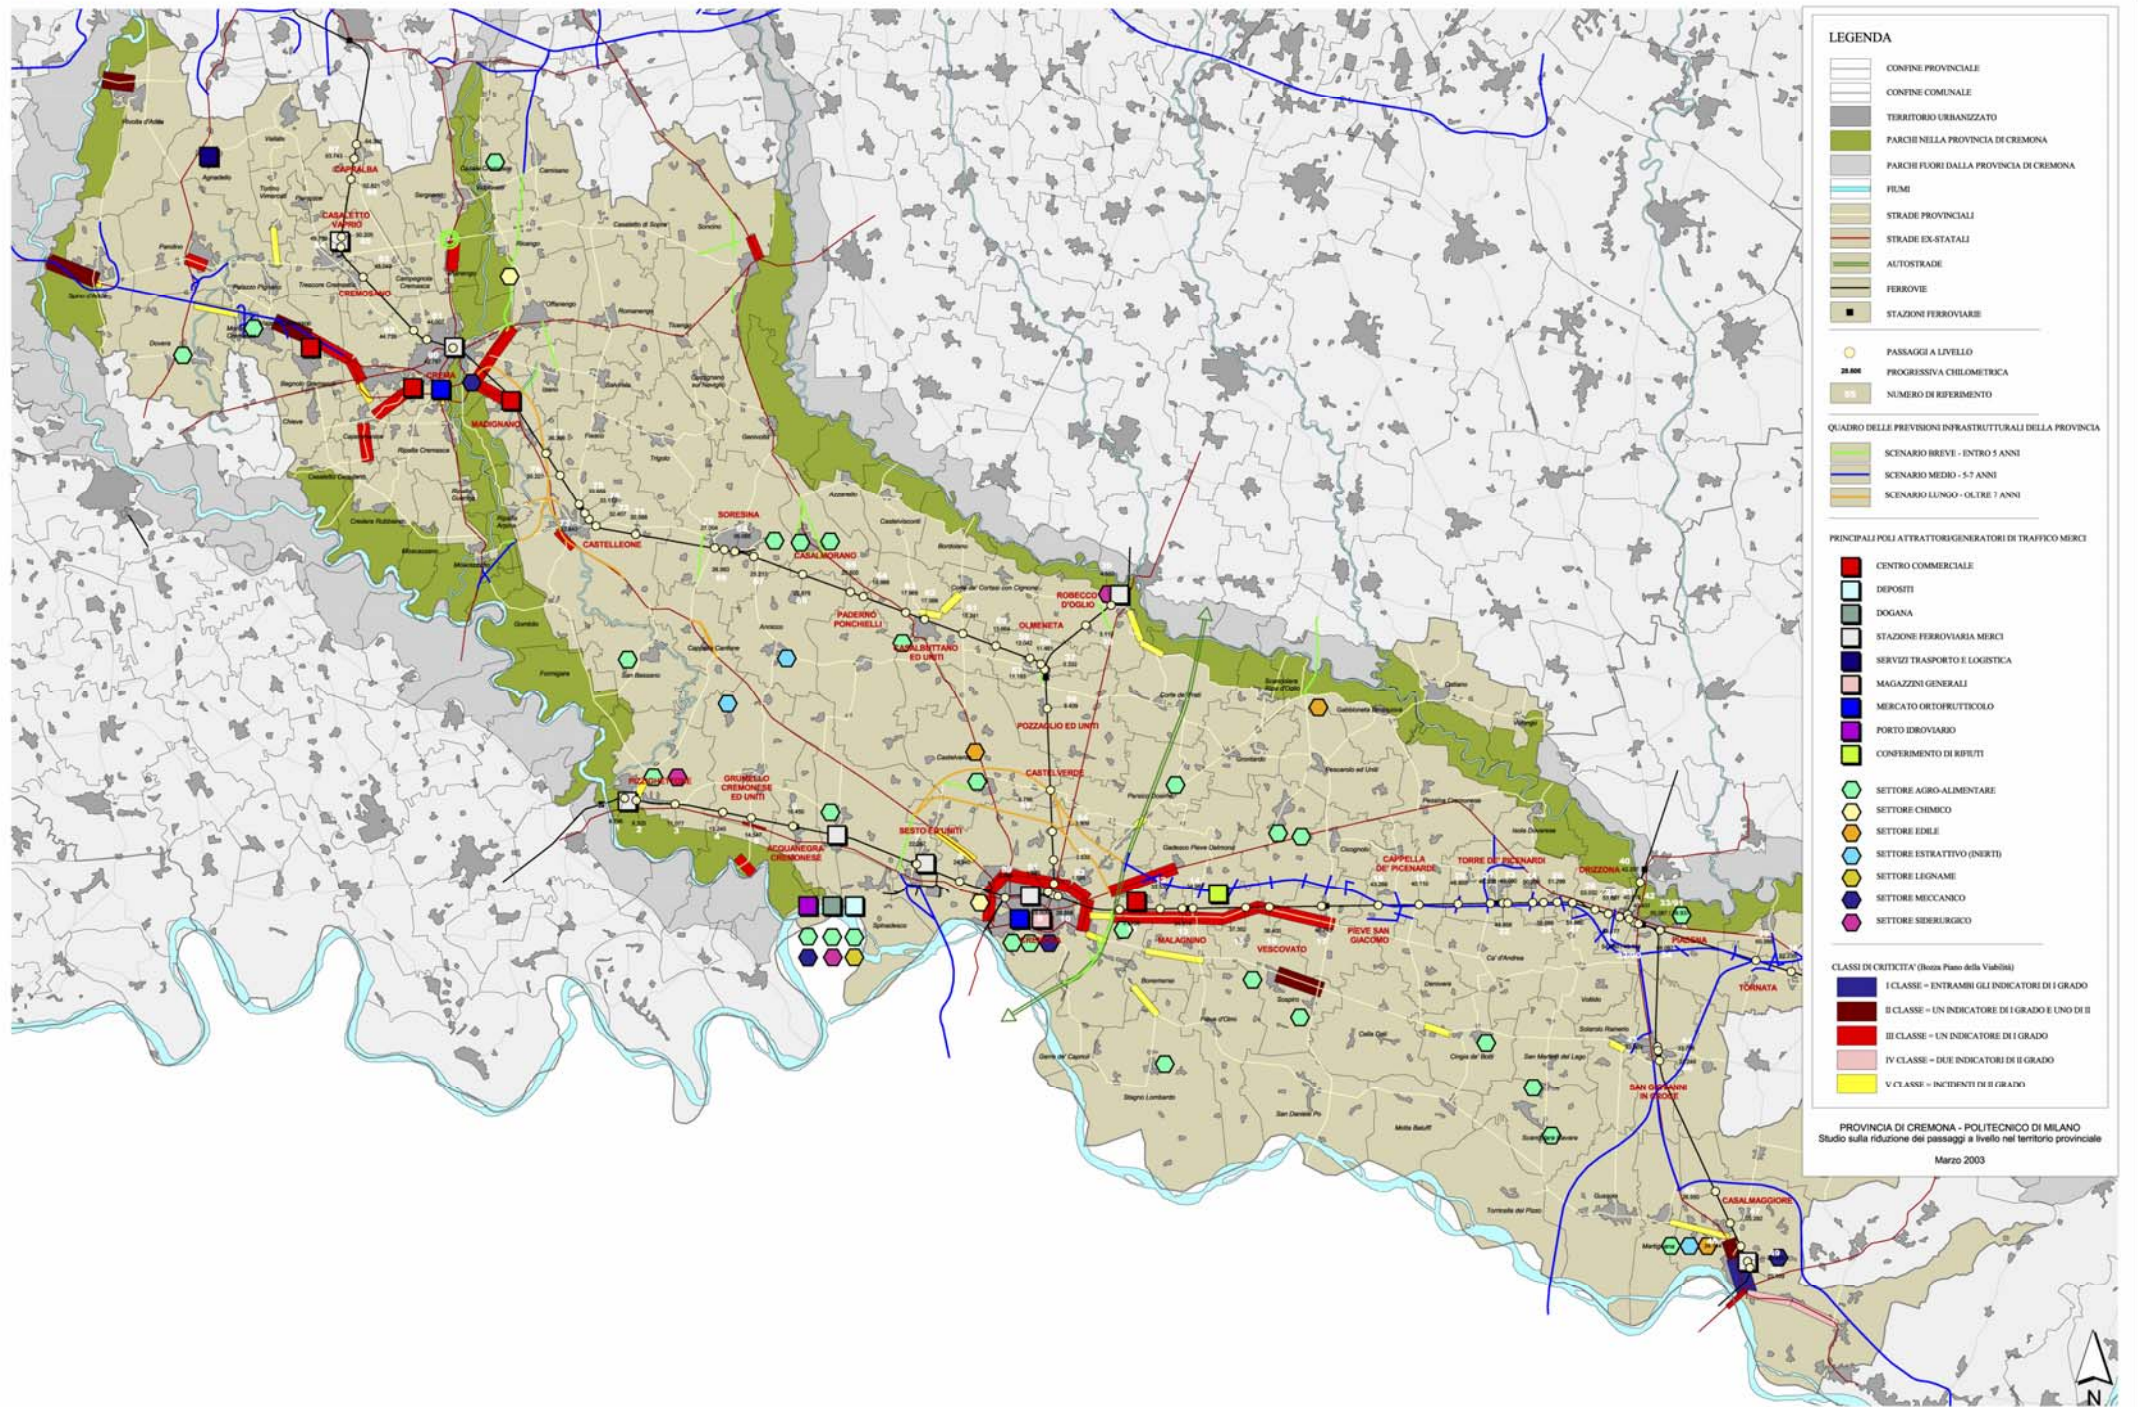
LEGENDA

CONFINE PROVINCIALE
CONFINE COMUNALE
TERRITORIO URBANIZZATO
PARCHI NELLA PROVINCIA DI CREMONA
PARCHI FUORI DALLA PROVINCIA DI CREMONA
FIUMI
STRADE PROVINCIALI
STRADE EX-STATALI
AUTOSTRADE
FERROVIE
STAZIONI FERROVIARIE

PASSAGGI A LIVELLO
PROGRESSIVA CHILOMETRICA
NUMERO DI RIFERIMENTO

QUADRO DELLE PREVISIONI INFRASTRUTTURALI DELLA PROVINCIA
SCENARIO BREVE - ENTRO 5 ANNI
SCENARIO MEDIO - 5-7 ANNI
SCENARIO LUNGO - OLTRE 7 ANNI

PRINCIPALI POLI ATTRATTORI/GENERATORI DI TRAFFICO MERCI
CENTRO COMMERCIALE
DEPOSITI
DOGANA
STAZIONE FERROVIARIA MERCI
SERVIZI TRASPORTO E LOGISTICA
MAGAZZINI GENERALI
MERCATO ORTOFRUTTICOLO
PORTO IDROVIARIO
CONFERIMENTO DI RIFIUTI

SETTORE AGRO-ALIMENTARE
SETTORE CHIMICO
SETTORE EDILE
SETTORE ESTRATTIVO (INERTI)
SETTORE LEGNAME
SETTORE MECCANICO
SETTORE SIDERURGICO

CLASSI DI CRITICITA' (Bozza Piano della Viabilità)
I CLASSE = ENTRAMBI GLI INDICATORI DI I GRADO
II CLASSE = UN INDICATORE DI I GRADO E UNO DI II
III CLASSE = UN INDICATORE DI I GRADO
IV CLASSE = DUE INDICATORI DI II GRADO
V CLASSE = INCIDENTI DI II GRADO

PROVINCIA DI CREMONA - POLITECNICO DI MILANO
Studio sulla riduzione dei passaggi a livello nel territorio provinciale
Marzo 2003

CAPRALBA
CASALETTO VAPRIO
CREMOSANO
CREMA
MADIGNANO
CASTELLEONE
SORESINA
CASALMORANO
PADERNO PONCHIELLI
CASALBUTTANO ED UNITI
OLMENETA
ROBECCO D'OGLIO
POZZAGLIO ED UNITI
CASTELVERDE
GRUMELLO CREMONESE ED UNITI
PIZZIGHETTONE
ACQUANEGRA CREMONESE
SESTO ED UNITI
CREMONA
MALAGNINO
VESCOVATO
PIEVE SAN GIACOMO
CAPPELLA DE' PICENARDI
TORRE DE' PICENARDI
DRIZZONA
PIADENA
TORNATA
SAN GIOVANNI IN CROCE
CASALMAGGIORE

N